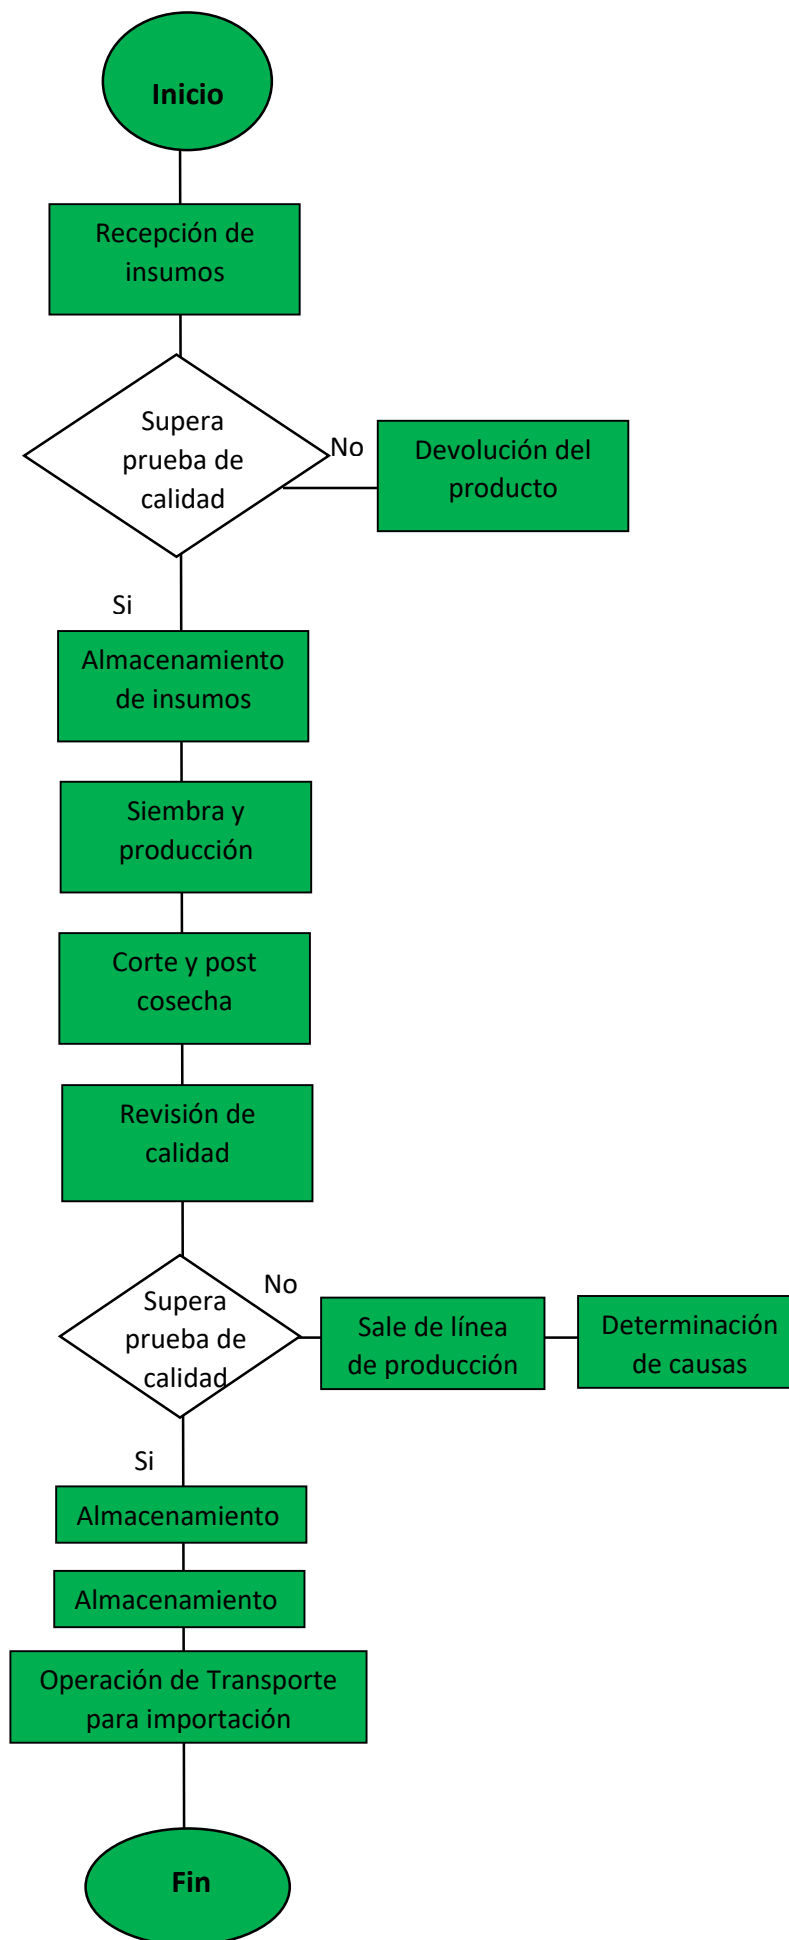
Inicio

Recepción de insumos

Supera prueba de calidad

No

Devolución del producto

Si

Almacenamiento de insumos

Siembra y producción

Corte y post cosecha

Revisión de calidad

Supera prueba de calidad

No

Sale de línea de producción

Determinación de causas

Si

Almacenamiento

Almacenamiento

Operación de Transporte para importación

Fin